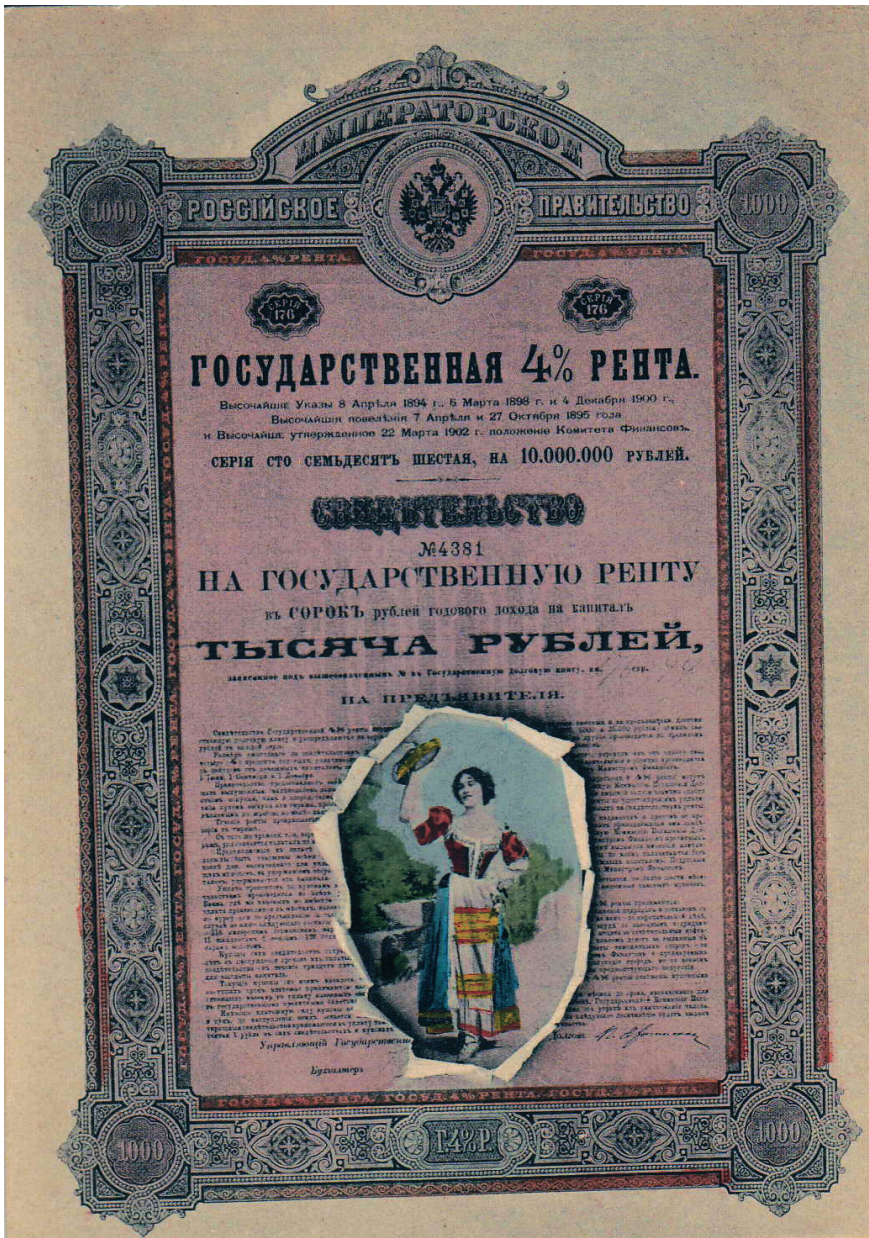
ИМПЕРАТОРСКОЕ
1000 РОССІЙСКОЕ ПРАВИТЕЛЬСТВО 1000

ГОСУД. 4% РЕНТА. ГОСУД. 4% РЕНТА.

СЕРІЯ 176 СЕРІЯ 176

ГОСУДАРСТВЕННАЯ 4% РЕНТА.

Высочайшіе Указы 8 Апрѣля 1894 г., 6 Марта 1898 г. и 4 Декабря 1900 г., Высочайшія повелѣнія 7 Апрѣля и 27 Октября 1895 года и Высочайше утвержденное 22 Марта 1902 г. положеніе Комитета Финансовъ.

СЕРІЯ СТО СЕМЬДЕСЯТЪ ШЕСТАЯ, НА 10.000.000 РУБЛЕЙ.

СВИДѢТЕЛЬСТВО

№4381

НА ГОСУДАРСТВЕННУЮ РЕНТУ

въ СОРОКЪ рублей годового дохода на капиталъ

ТЫСЯЧА РУБЛЕЙ,

записанное подъ вышеозначеннымъ № въ Государственную долговую книгу, кн. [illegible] сер. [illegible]

НА ПРЕДЪЯВИТЕЛЯ.

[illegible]

Управляющій Государственн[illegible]

Бухгалтеръ

ГОСУД. 4% РЕНТА. ГОСУД. 4% РЕНТА.

1000 Г.4%Р. 1000